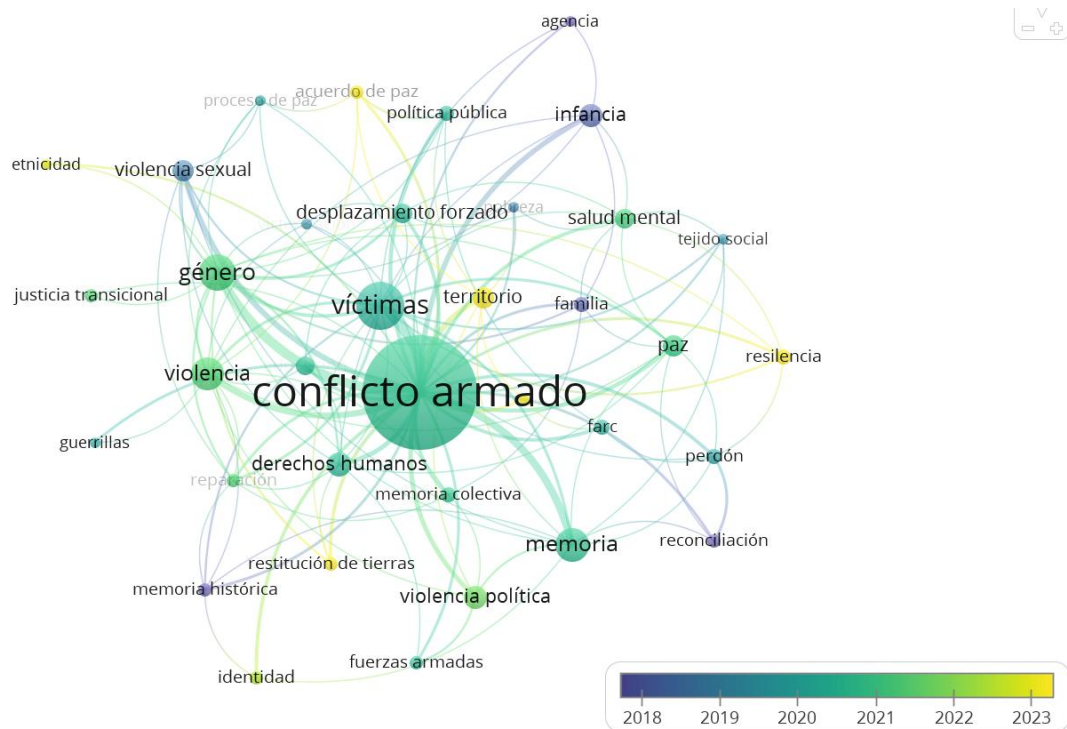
agencia
acuerdo de paz
proceso de paz
política pública
infancia
etnicidad
violencia sexual
pobreza
desplazamiento forzado
salud mental
tejido social
género
justicia transicional
víctimas
territorio
familia
paz
resiliencia
violencia
conflicto armado
farc
guerrillas
derechos humanos
perdón
reparación
memoria colectiva
memoria
reconciliación
restitución de tierras
memoria histórica
violencia política
fuerzas armadas
identidad
2018
2019
2020
2021
2022
2023